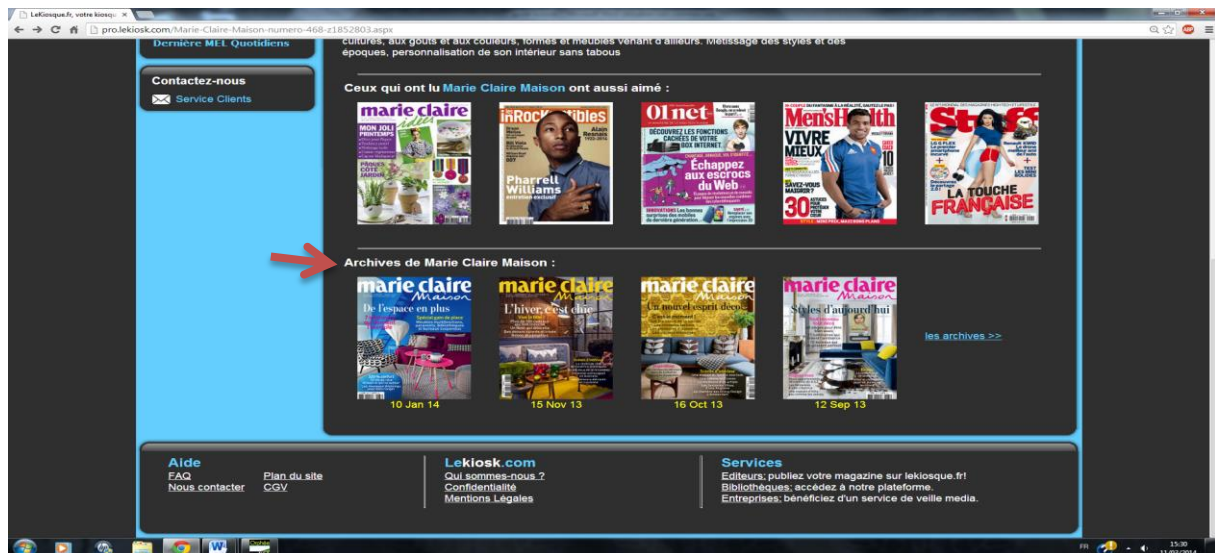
LeKiosque.fr, votre kiosqu ×

pro.lekiosk.com/Marie-Claire-Maison-numero-468-z1852803.aspx

Dernière MEL Quotidiens

Contactez-nous

Service Clients

cultures, aux goûts et aux couleurs, formes et meubles venant d'ailleurs. Métissage des styles et des époques, personnalisation de son intérieur sans tabous

Ceux qui ont lu Marie Claire Maison ont aussi aimé :

marie claire idées

MON JOLI PRINTEMPS

PÂQUES CÔTÉ JARDIN

lesinRocKuptibles

Alain Resnais

Pharrell Williams

01net

DÉCOUVREZ LES FONCTIONS CACHÉES DE VOTRE BOX INTERNET

Échappez aux escrocs du Web

Men'sHealth

VIVRE MIEUX

SAVEZ-VOUS MAIGRIR?

30

Stuff

LA TOUCHE FRANÇAISE

Archives de Marie Claire Maison :

marie claire Maison

De l'espace en plus

10 Jan 14

marie claire Maison

L'hiver, c'est chic

15 Nov 13

marie claire Maison

Un nouvel esprit déco

16 Oct 13

marie claire Maison

Styles d'aujourd'hui

12 Sep 13

les archives >>

Aide

FAQ

Nous contacter

Plan du site

CGV

Lekiosk.com

Qui sommes-nous ?

Confidentialité

Mentions Légales

Services

Editeurs: publiez votre magazine sur lekiosque.fr!

Bibliothèques: accédez à notre plateforme.

Entreprises: bénéficiez d'un service de veille media.

FR

15:30

11/02/2014